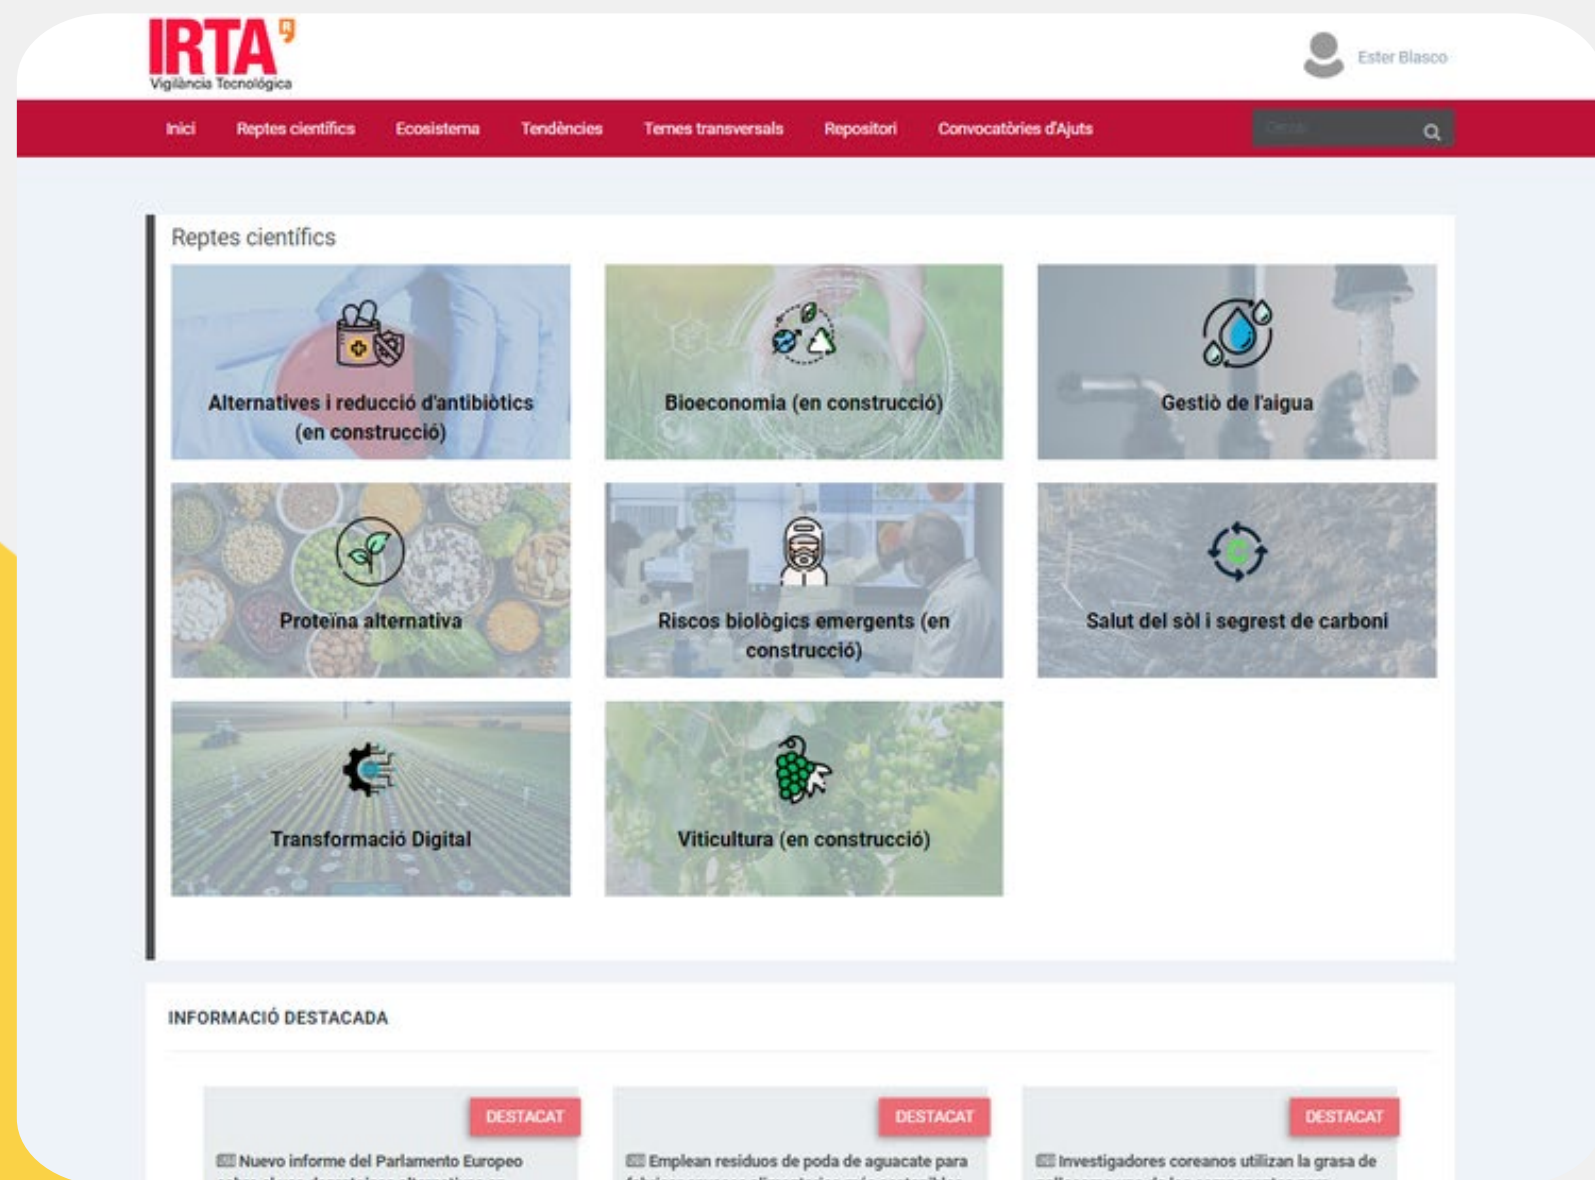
IRTA
Vigilància Tecnològica

Ester Blasco

Inici | Reptes científics | Ecosistema | Tendències | Temes transversals | Repositori | Convocatòries d'Ajuts

Cercar

Reptes científics

Alternatives i reducció d'antibiòtics (en construcció)

Bioeconomia (en construcció)

Gestió de l'aigua

Proteïna alternativa

Riscos biològics emergents (en construcció)

Salut del sòl i segrest de carboni

Transformació Digital

Viticultura (en construcció)

INFORMACIÓ DESTACADA

DESTACAT
Nuevo informe del Parlamento Europeo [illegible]

DESTACAT
Emplean residuos de poda de aguacate para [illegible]

DESTACAT
Investigadores coreanos utilizan la grasa de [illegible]